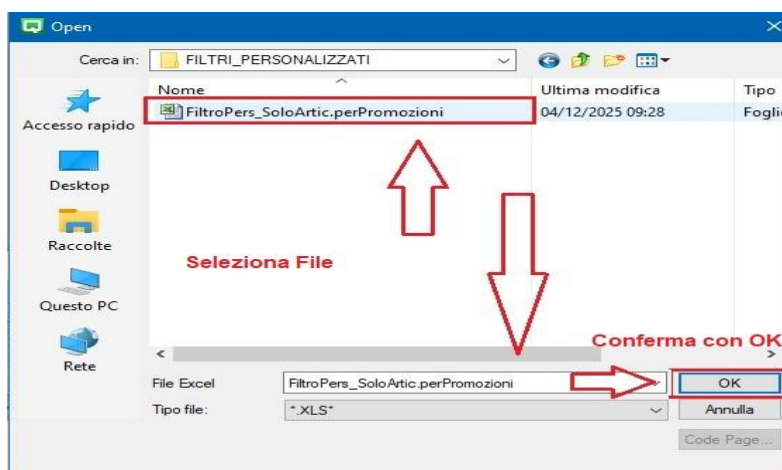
Open

Cerca in: FILTRI_PERSONALIZZATI

Accesso rapido

Desktop

Raccolte

Questo PC

Rete

| Nome | Ultima modifica | Tipo |
|---|---|---|
| FiltroPers_SoloArtic.perPromozioni | 04/12/2025 09:28 | Foglio |

Seleziona File

Conferma con OK

File Excel FiltroPers_SoloArtic.perPromozioni

Tipo file: *.XLS*

OK

Annulla

Code Page...